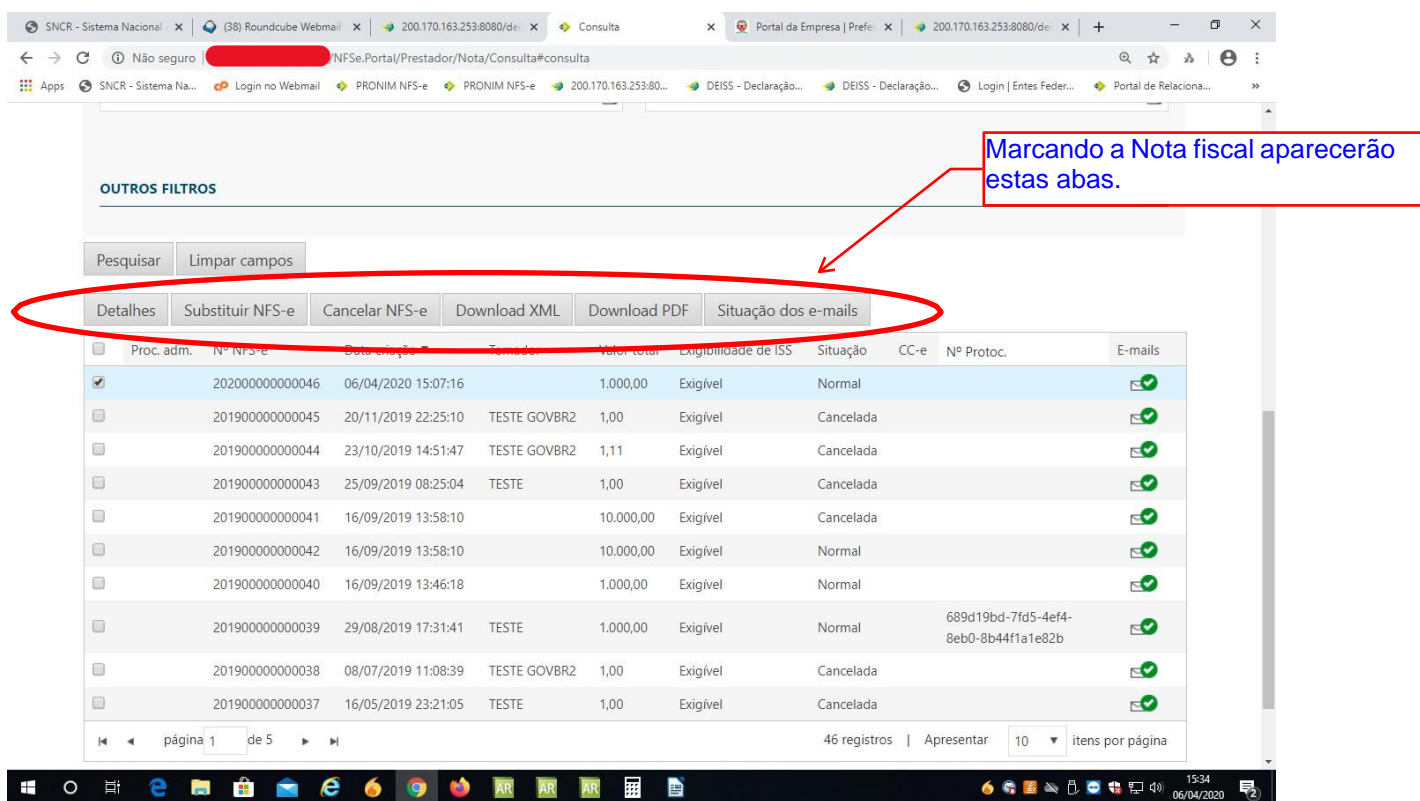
SNCR - Sistema Nacional × (38) Roundcube Webmail × 200.170.163.253:8080/de × Consulta × Portal da Empresa | Prefe × 200.170.163.253:8080/de × +

Não seguro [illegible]/NFSe.Portal/Prestador/Nota/Consulta#consulta

Apps SNCR - Sistema Na... Login no Webmail PRONIM NFS-e PRONIM NFS-e 200.170.163.253:80... DEISS - Declaração... DEISS - Declaração... Login | Entes Feder... Portal de Relaciona... »

Marcando a Nota fiscal aparecerão estas abas.

OUTROS FILTROS

Pesquisar Limpar campos

Detalhes Substituir NFS-e Cancelar NFS-e Download XML Download PDF Situação dos e-mails

| | Proc. adm. | Nº NFS-e | Data criação | Tomador | Valor total | Exigibilidade de ISS | Situação | CC-e | Nº Protoc. | E-mails |
|---|---|---|---|---|---|---|---|---|---|---|
| | | 202000000000046 | 06/04/2020 15:07:16 | | 1.000,00 | Exigível | Normal | | | |
| | | 201900000000045 | 20/11/2019 22:25:10 | TESTE GOVBR2 | 1,00 | Exigível | Cancelada | | | |
| | | 201900000000044 | 23/10/2019 14:51:47 | TESTE GOVBR2 | 1,11 | Exigível | Cancelada | | | |
| | | 201900000000043 | 25/09/2019 08:25:04 | TESTE | 1,00 | Exigível | Cancelada | | | |
| | | 201900000000041 | 16/09/2019 13:58:10 | | 10.000,00 | Exigível | Cancelada | | | |
| | | 201900000000042 | 16/09/2019 13:58:10 | | 10.000,00 | Exigível | Normal | | | |
| | | 201900000000040 | 16/09/2019 13:46:18 | | 1.000,00 | Exigível | Normal | | | |
| | | 201900000000039 | 29/08/2019 17:31:41 | TESTE | 1.000,00 | Exigível | Normal | | 689d19bd-7fd5-4ef4-8eb0-8b44f1a1e82b | |
| | | 201900000000038 | 08/07/2019 11:08:39 | TESTE GOVBR2 | 1,00 | Exigível | Cancelada | | | |
| | | 201900000000037 | 16/05/2019 23:21:05 | TESTE | 1,00 | Exigível | Cancelada | | | |

página 1 de 5 46 registros | Apresentar 10 itens por página

15:34 06/04/2020